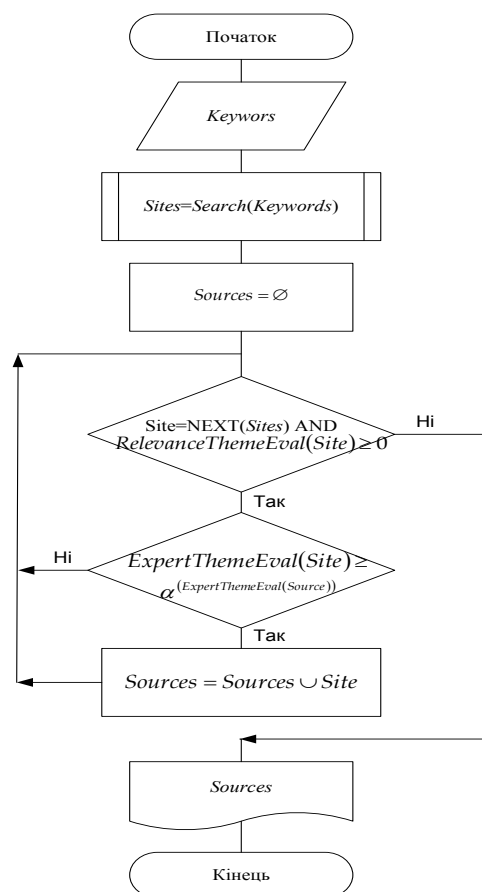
Початок

Keywors

$Sites = Search(Keywords)$

$Sources = \varnothing$

Site=NEXT($Sites$) AND $RelevanceThemeEval(Site) \geq 0$

Ні

Так

$ExpertThemeEval(Site) \geq \alpha^{(ExpertThemeEval(Source))}$

Ні

Так

$Sources = Sources \cup Site$

Sources

Кінець